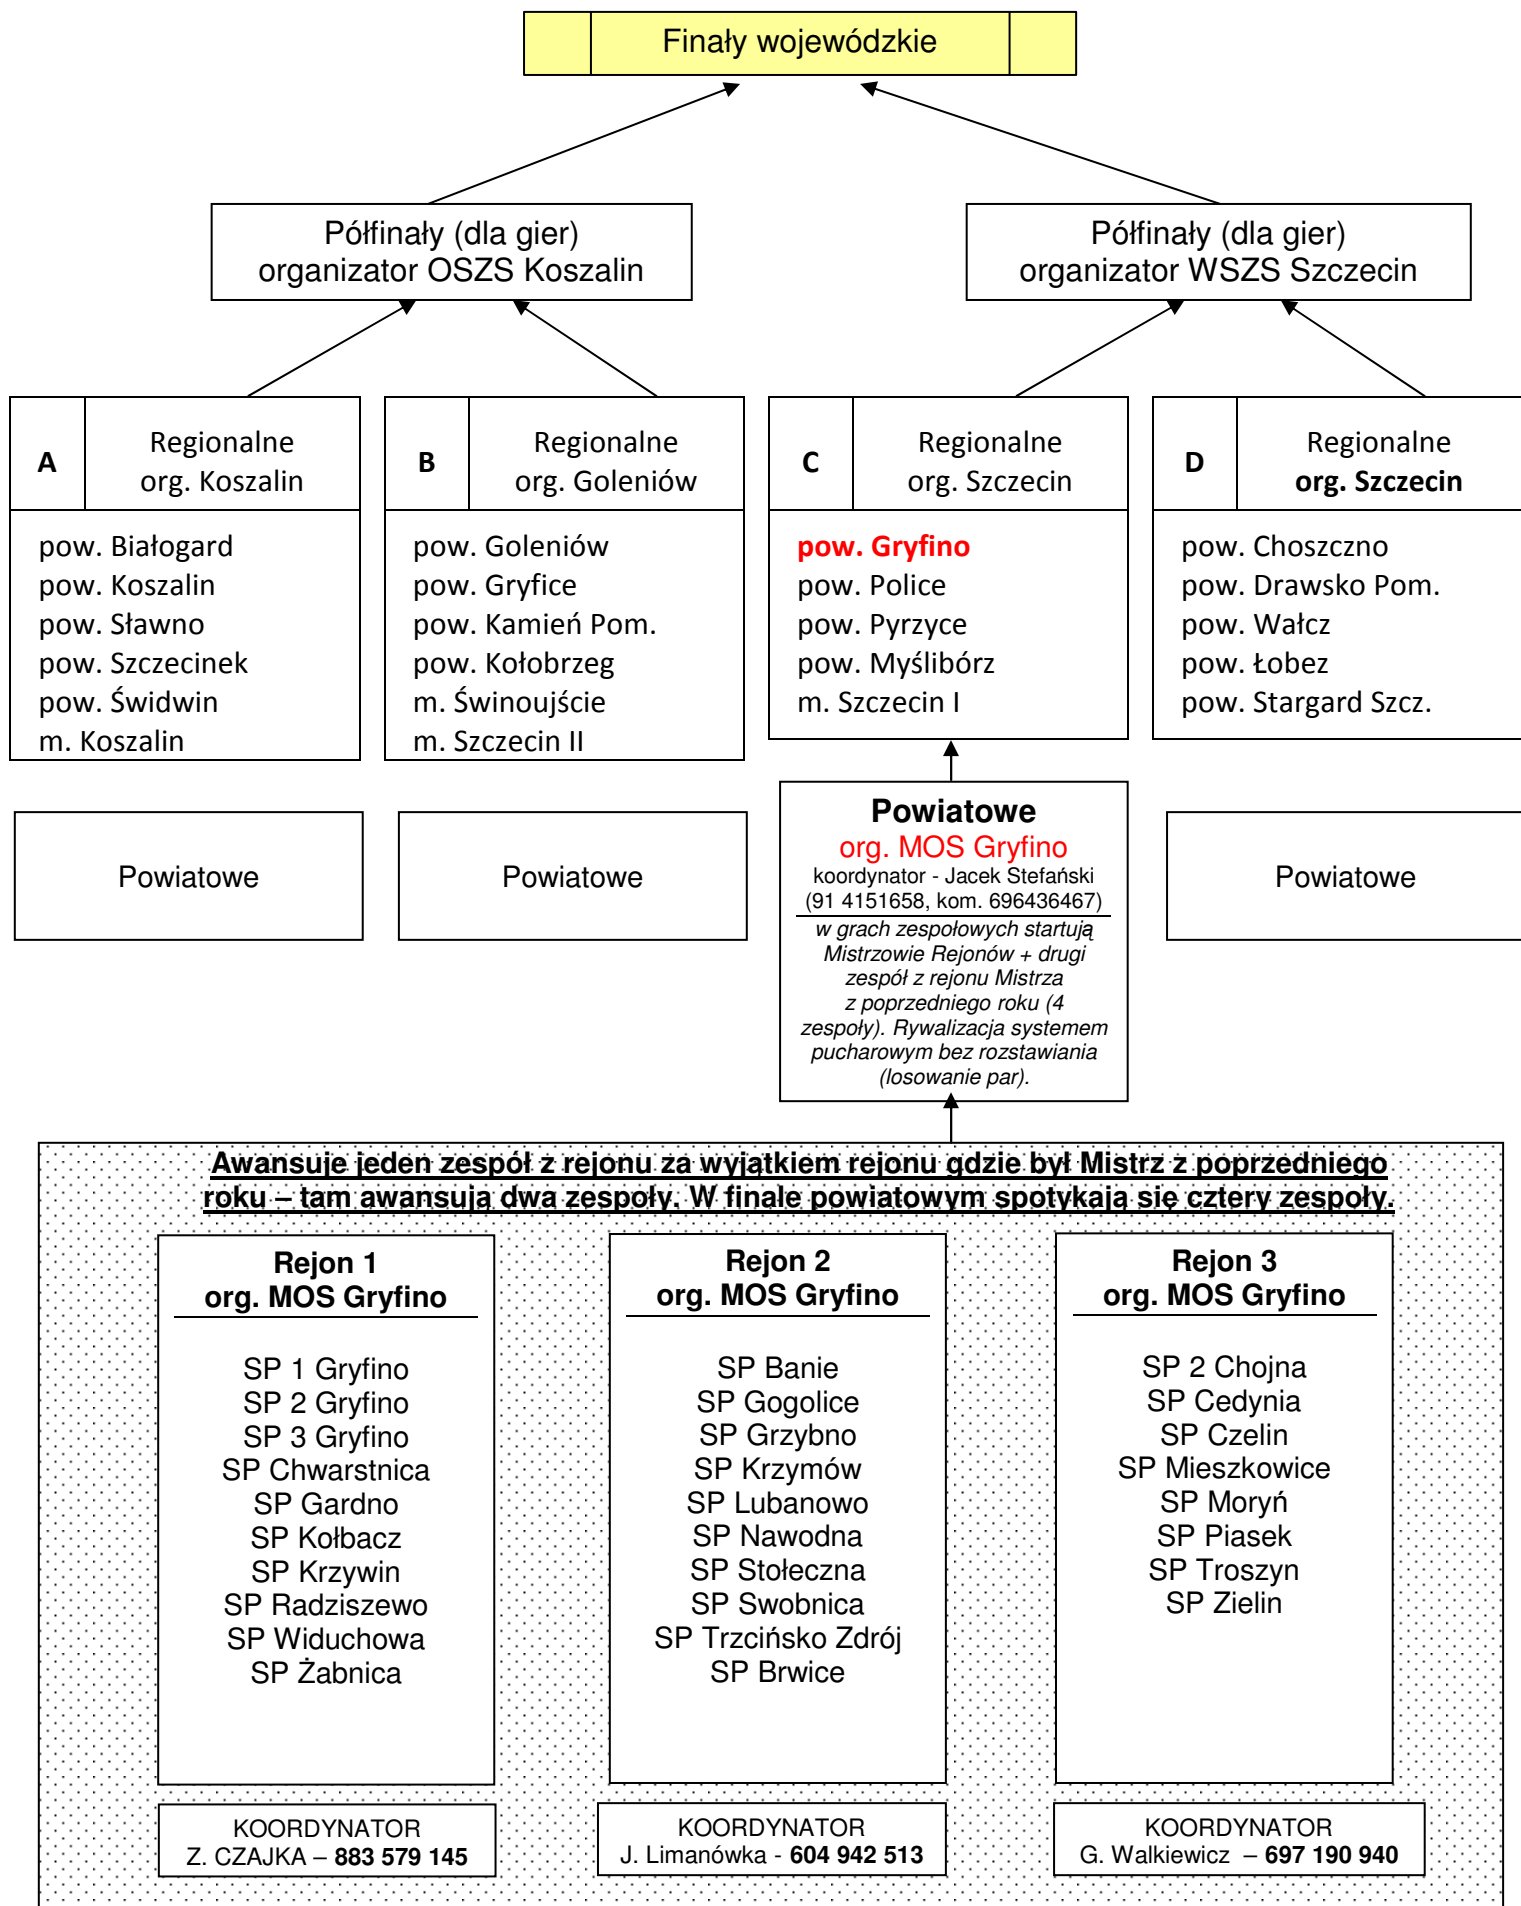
Finały wojewódzkie

Półfinały (dla gier)
organizator OSZS Koszalin

Półfinały (dla gier)
organizator WSZS Szczecin

A Regionalne
org. Koszalin

pow. Białogard
pow. Koszalin
pow. Sławno
pow. Szczecinek
pow. Świdwin
m. Koszalin

B Regionalne
org. Goleniów

pow. Goleniów
pow. Gryfice
pow. Kamień Pom.
pow. Kołobrzeg
m. Świnoujście
m. Szczecin II

C Regionalne
org. Szczecin

pow. Gryfino
pow. Police
pow. Pyrzyce
pow. Myślibórz
m. Szczecin I

D Regionalne
org. Szczecin

pow. Choszczno
pow. Drawsko Pom.
pow. Wałcz
pow. Łobez
pow. Stargard Szcz.

Powiatowe

Powiatowe

Powiatowe
org. MOS Gryfino
koordynator - Jacek Stefański
(91 4151658, kom. 696436467)
w grach zespołowych startują Mistrzowie Rejonów + drugi zespół z rejonu Mistrza z poprzedniego roku (4 zespoły). Rywalizacja systemem pucharowym bez rozstawiania (losowanie par).

Powiatowe

Awansuje jeden zespół z rejonu za wyjątkiem rejonu gdzie był Mistrz z poprzedniego roku – tam awansują dwa zespoły. W finale powiatowym spotykają się cztery zespoły.

Rejon 1
org. MOS Gryfino

SP 1 Gryfino
SP 2 Gryfino
SP 3 Gryfino
SP Chwarstnica
SP Gardno
SP Kołbacz
SP Krzywin
SP Radziszewo
SP Widuchowa
SP Żabnica

Rejon 2
org. MOS Gryfino

SP Banie
SP Gogolice
SP Grzybno
SP Krzymów
SP Lubanowo
SP Nawodna
SP Stołeczna
SP Swobnica
SP Trzcińsko Zdrój
SP Brwice

Rejon 3
org. MOS Gryfino

SP 2 Chojna
SP Cedynia
SP Czelin
SP Mieszkowice
SP Moryń
SP Piasek
SP Troszyn
SP Zielin

KOORDYNATOR
Z. CZAJKA – 883 579 145

KOORDYNATOR
J. Limanówka - 604 942 513

KOORDYNATOR
G. Walkiewicz – 697 190 940